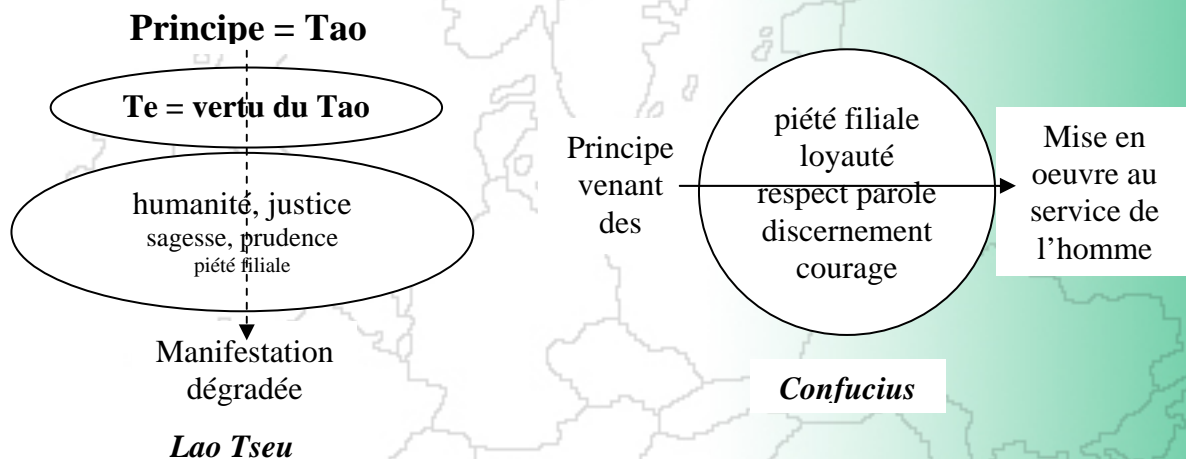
**Principe = Tao**

**Te = vertu du Tao**

humanité, justice
sagesse, prudence
piété filiale

Manifestation dégradée

***Lao Tseu***

Principe venant des

piété filiale
loyauté
respect parole
discernement
courage

Mise en oeuvre au service de l'homme

***Confucius***